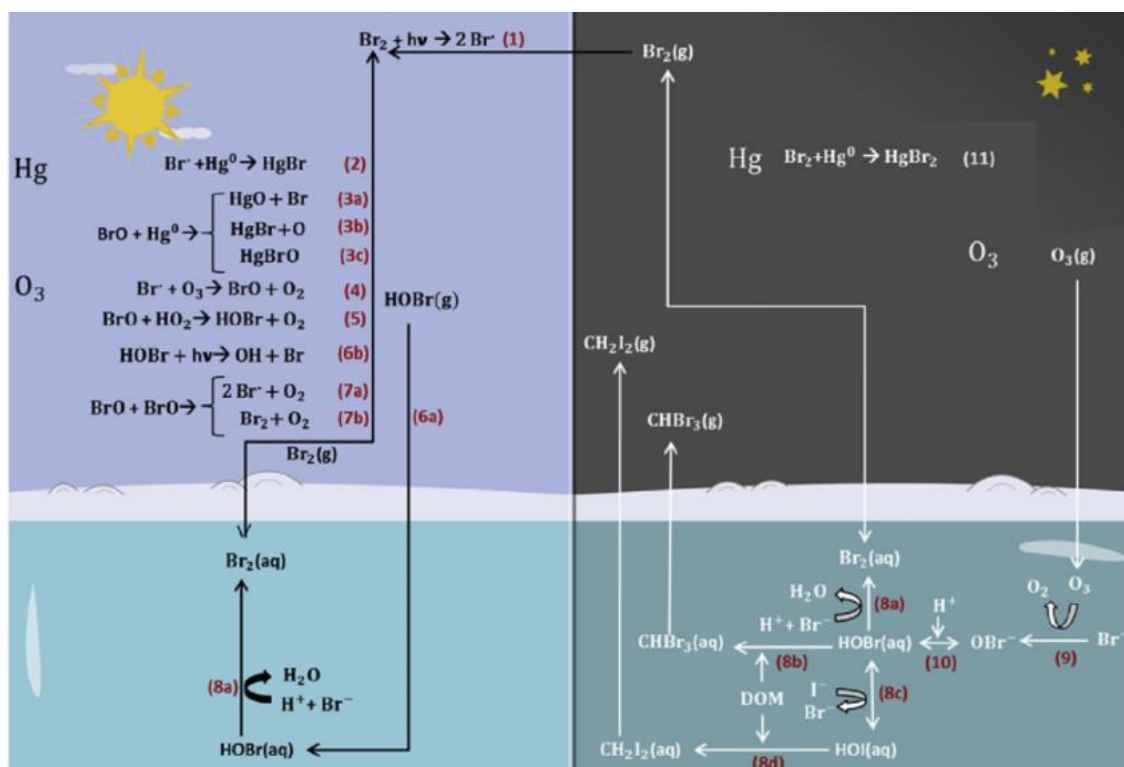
$Br_2 + h\nu \rightarrow 2\,Br^{\cdot}$ (1)

$Br_2(g)$

Hg $Br^{\cdot} + Hg^0 \rightarrow HgBr$ (2)

$BrO + Hg^0 \rightarrow$ HgO + Br (3a)
HgBr + O (3b)
HgBrO (3c)

$O_3$ $Br^{\cdot} + O_3 \rightarrow BrO + O_2$ (4)

$BrO + HO_2 \rightarrow HOBr + O_2$ (5)

HOBr(g)

$HOBr + h\nu \rightarrow OH + Br$ (6b)

$BrO + BrO \rightarrow$ $2\,Br^{\cdot} + O_2$ (7a)
$Br_2 + O_2$ (7b)

(6a)

$Br_2(g)$

$Br_2(aq)$

(8a) $H_2O$
$H^+ + Br^-$

HOBr(aq)

Hg $Br_2 + Hg^0 \rightarrow HgBr_2$ (11)

$O_3$ $O_3(g)$

$CH_2I_2(g)$

$CHBr_3(g)$

$Br_2(aq)$

$H_2O$ (8a)
$H^+ + Br^-$

$H^+$

$O_2$ $O_3$

$CHBr_3(aq)$ (8b) HOBr(aq) (10) $OBr^-$ (9) $Br^-$

DOM $I^-$ $Br^-$ (8c)

$CH_2I_2(aq)$ (8d) HOI(aq)